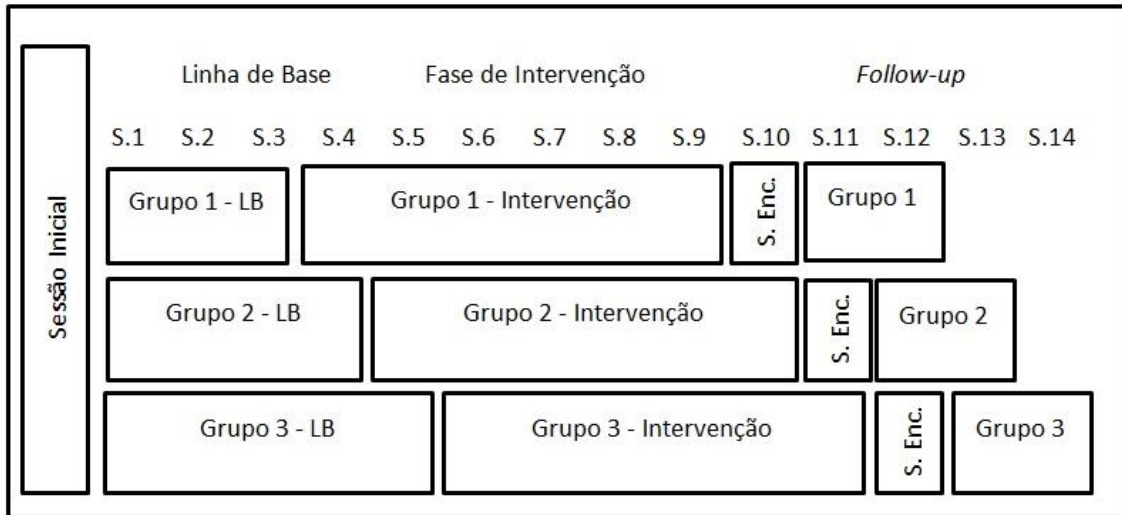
Sessão Inicial

Linha de Base Fase de Intervenção *Follow-up*

S.1 S.2 S.3 S.4 S.5 S.6 S.7 S.8 S.9 S.10 S.11 S.12 S.13 S.14

Grupo 1 - LB
Grupo 1 - Intervenção
S. Enc.
Grupo 1

Grupo 2 - LB
Grupo 2 - Intervenção
S. Enc.
Grupo 2

Grupo 3 - LB
Grupo 3 - Intervenção
S. Enc.
Grupo 3